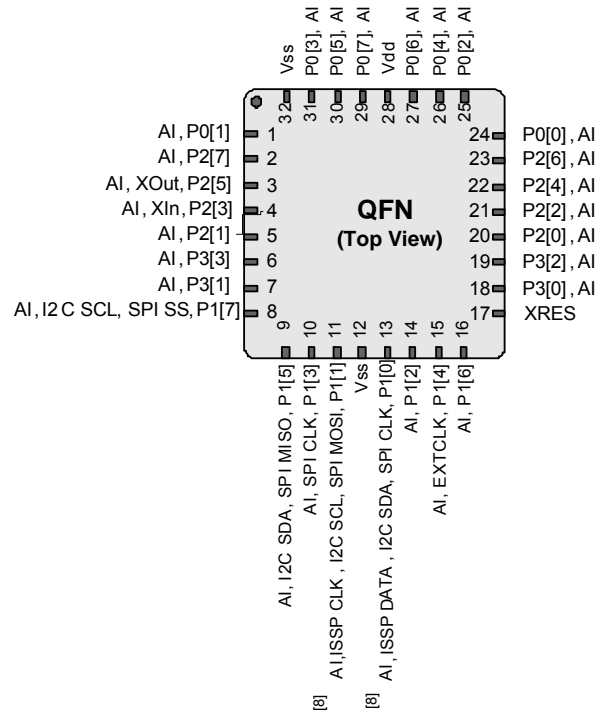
Vss
P0[3], AI
P0[5], AI
P0[7], AI
Vdd
P0[6], AI
P0[4], AI
P0[2], AI

32 31 30 29 28 27 26 25

AI, P0[1] 1
AI, P2[7] 2
AI, XOut, P2[5] 3
AI, XIn, P2[3] 4
AI, P2[1] 5
AI, P3[3] 6
AI, P3[1] 7
AI, I2C SCL, SPI SS, P1[7] 8

QFN
(Top View)

24 P0[0], AI
23 P2[6], AI
22 P2[4], AI
21 P2[2], AI
20 P2[0], AI
19 P3[2], AI
18 P3[0], AI
17 XRES

9 10 11 12 13 14 15 16

AI, I2C SDA, SPI MISO, P1[5]
AI, SPI CLK, P1[3]
AI,ISSP CLK, I2C SCL, SPI MOSI, P1[1]
Vss
AI, ISSP DATA, I2C SDA, SPI CLK, P1[0]
AI, P1[2]
AI, EXTCLK, P1[4]
AI, P1[6]

[8]
[8]